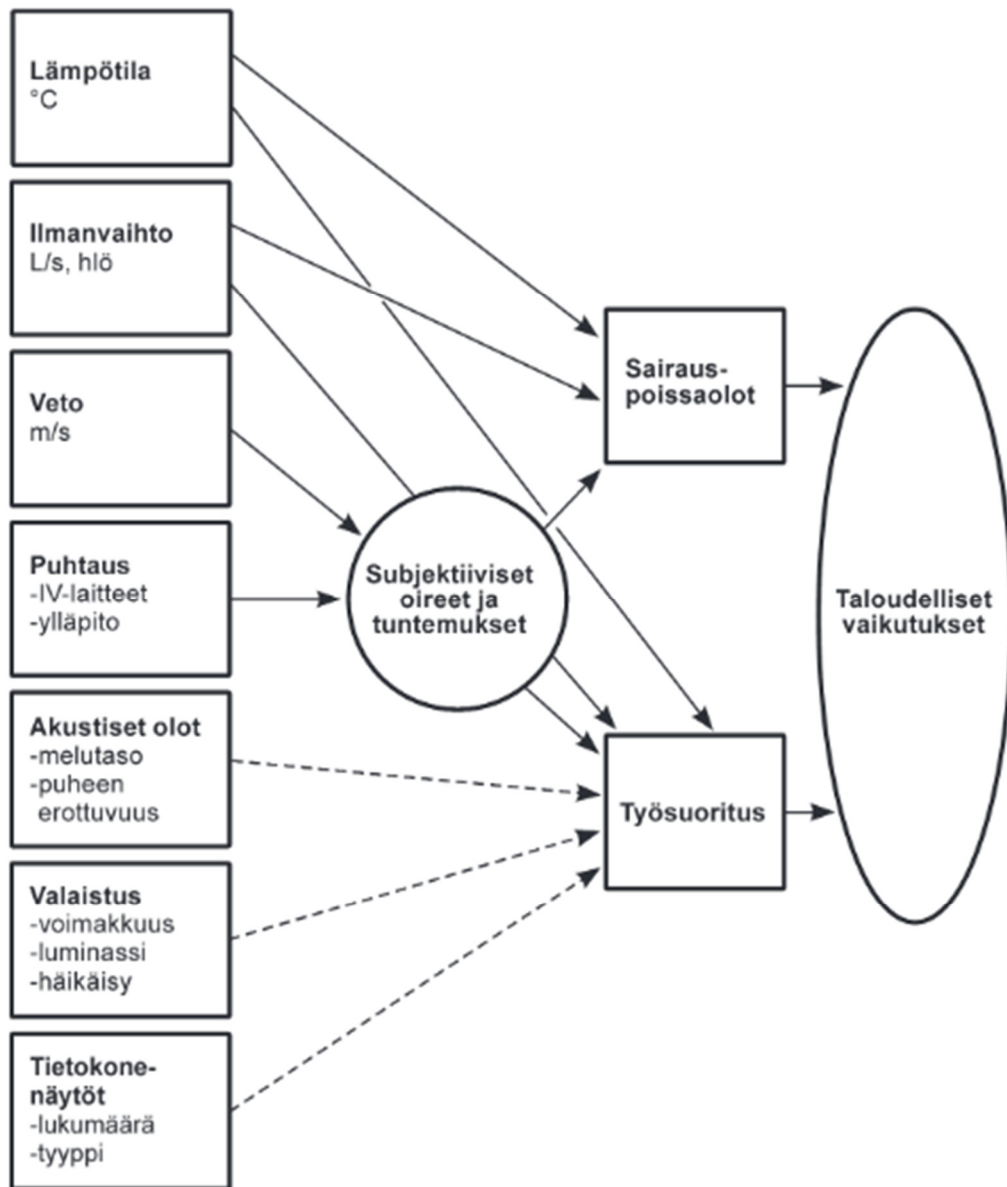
Lämpötila
°C

Ilmanvaihto
L/s, hlö

Veto
m/s

Puhtaus
-IV-laitteet
-ylläpito

Akustiset olot
-melutaso
-puheen erottuvuus

Valaistus
-voimakkuus
-luminassi
-häikäisy

Tietokonenäytöt
-lukumäärä
-tyyppi

Subjektiiviset oireet ja tuntemukset

Sairauspoissaolot

Työsuoritus

Taloudelliset vaikutukset